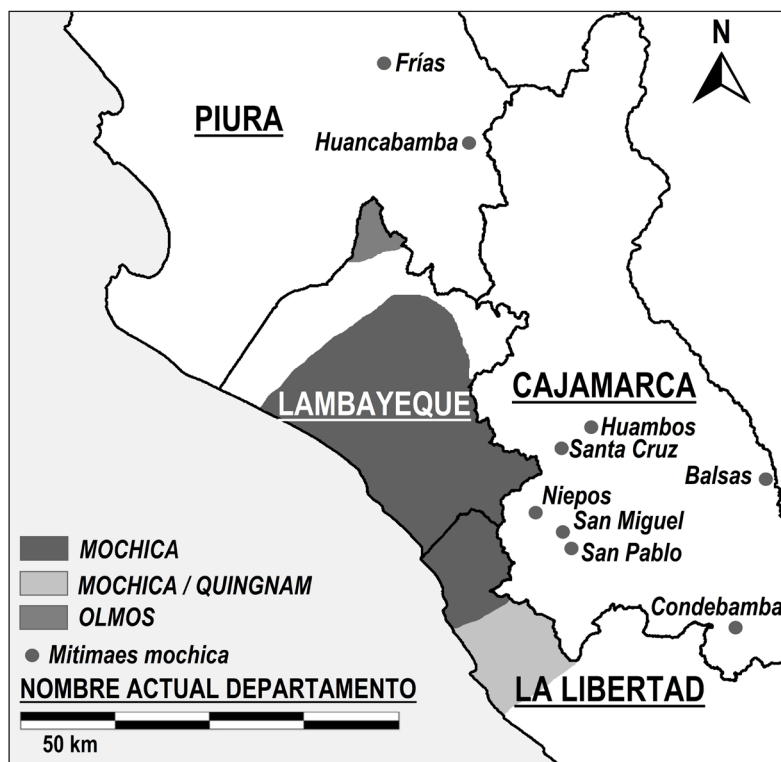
N

Frías

PIURA

Huancabamba

CAJAMARCA

LAMBAYEQUE

Huambos

Santa Cruz

Balsas

Niepos

San Miguel

San Pablo

Condebamba

LA LIBERTAD

MOCHICA

MOCHICA / QUINGNAM

OLMOS

Mitimaes mochica

NOMBRE ACTUAL DEPARTAMENTO

50 km